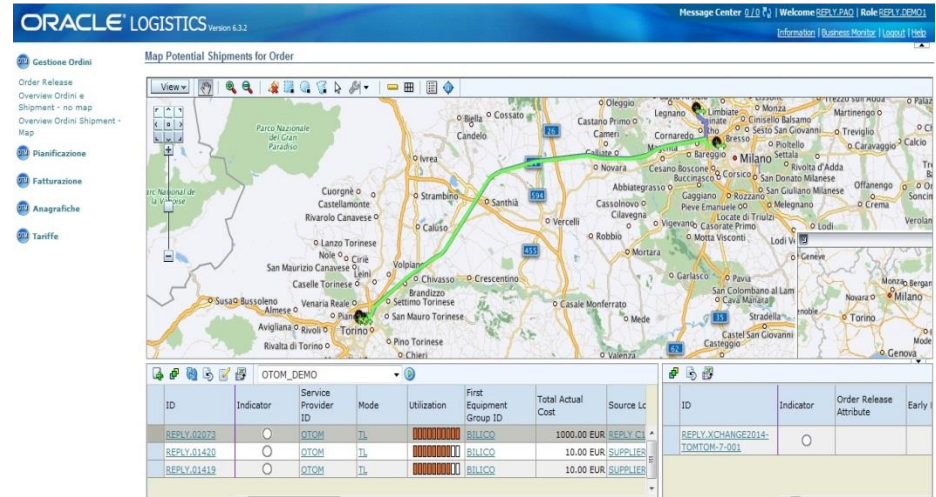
ORACLE LOGISTICS Version 6.3.2

Message Center 0 / 0 | Welcome REPLY.PAO | Role REPLY.DEMO1
Information | Business Monitor | Logout | Help

Gestione Ordini
Order Release
Overview Ordini e Shipment - no map
Overview Ordini Shipment - Map
Pianificazione
Fatturazione
Anagrafiche
Tariffe

Map Potential Shipments for Order

View

Parco Nazionale del Gran Paradiso
Parc National de la Vanoise
Biella, Cossato, Candelo, Ivrea, Cuorgnè, Castellamonte, Rivarolo Canavese, Strambino, Santhià, Vercelli, Caluso, Lanzo Torinese, Nole, Cirié, San Maurizio Canavese, Leini, Caselle Torinese, Volpiano, Chivasso, Crescentino, Brandizzo, Settimo Torinese, Venaria Reale, Susa, Bussoleno, Almese, Avigliana, Rivoli, Torino, San Mauro Torinese, Pino Torinese, Chieri, Rivalta di Torino, Casale Monferrato, Mede, Valenza, Oleggio, Castano Primo, Cameri, Novara, Legnano, Limbiate, Monza, Martinengo, Cinisello Balsamo, Sesto San Giovanni, Treviglio, Cornaredo, Bresso, Magenta, Pioltello, Caravaggio, Calcio, Bareggio, Milano, Settala, Cesano Boscone, Corsico, Rivolta d'Adda, Abbiategrasso, Buccinasco, San Donato Milanese, Cassolnovo, Pieve Emanuele, San Giuliano Milanese, Offanengo, Caggiano, Rozzano, Melegnano, Crema, Cilavegna, Vigevano, Casorate Primo, Locate di Triulzi, Lodi, Mortara, Motta Visconti, Robbio, Garlasco, Pavia, San Colombano al Lambro, Cava Manara, Stradella, Castel San Giovanni, Casteggio, Ponte, Geneve, Monza, Bergamo, Novara, Milano, Torino, Genova, Verolan, Soncino
26, 594, 455, 35, 62

OTOM_DEMO

| ID | Indicator | Service Provider ID | Mode | Utilization | First Equipment Group ID | Total Actual Cost | Source Lo |
|---|---|---|---|---|---|---|---|
| REPLY.02073 | ○ | OTOM | TL | | BILICO | 1000.00 EUR | REPLY.C1 |
| REPLY.01420 | ○ | OTOM | TL | | BILICO | 10.00 EUR | SUPPLIER |
| REPLY.01419 | ○ | OTOM | TL | | BILICO | 10.00 EUR | SUPPLIER |

| ID | Indicator | Order Release Attribute | Early |
|---|---|---|---|
| REPLY.XCHANGE2014-TOMTOM-7-001 | ○ | | |